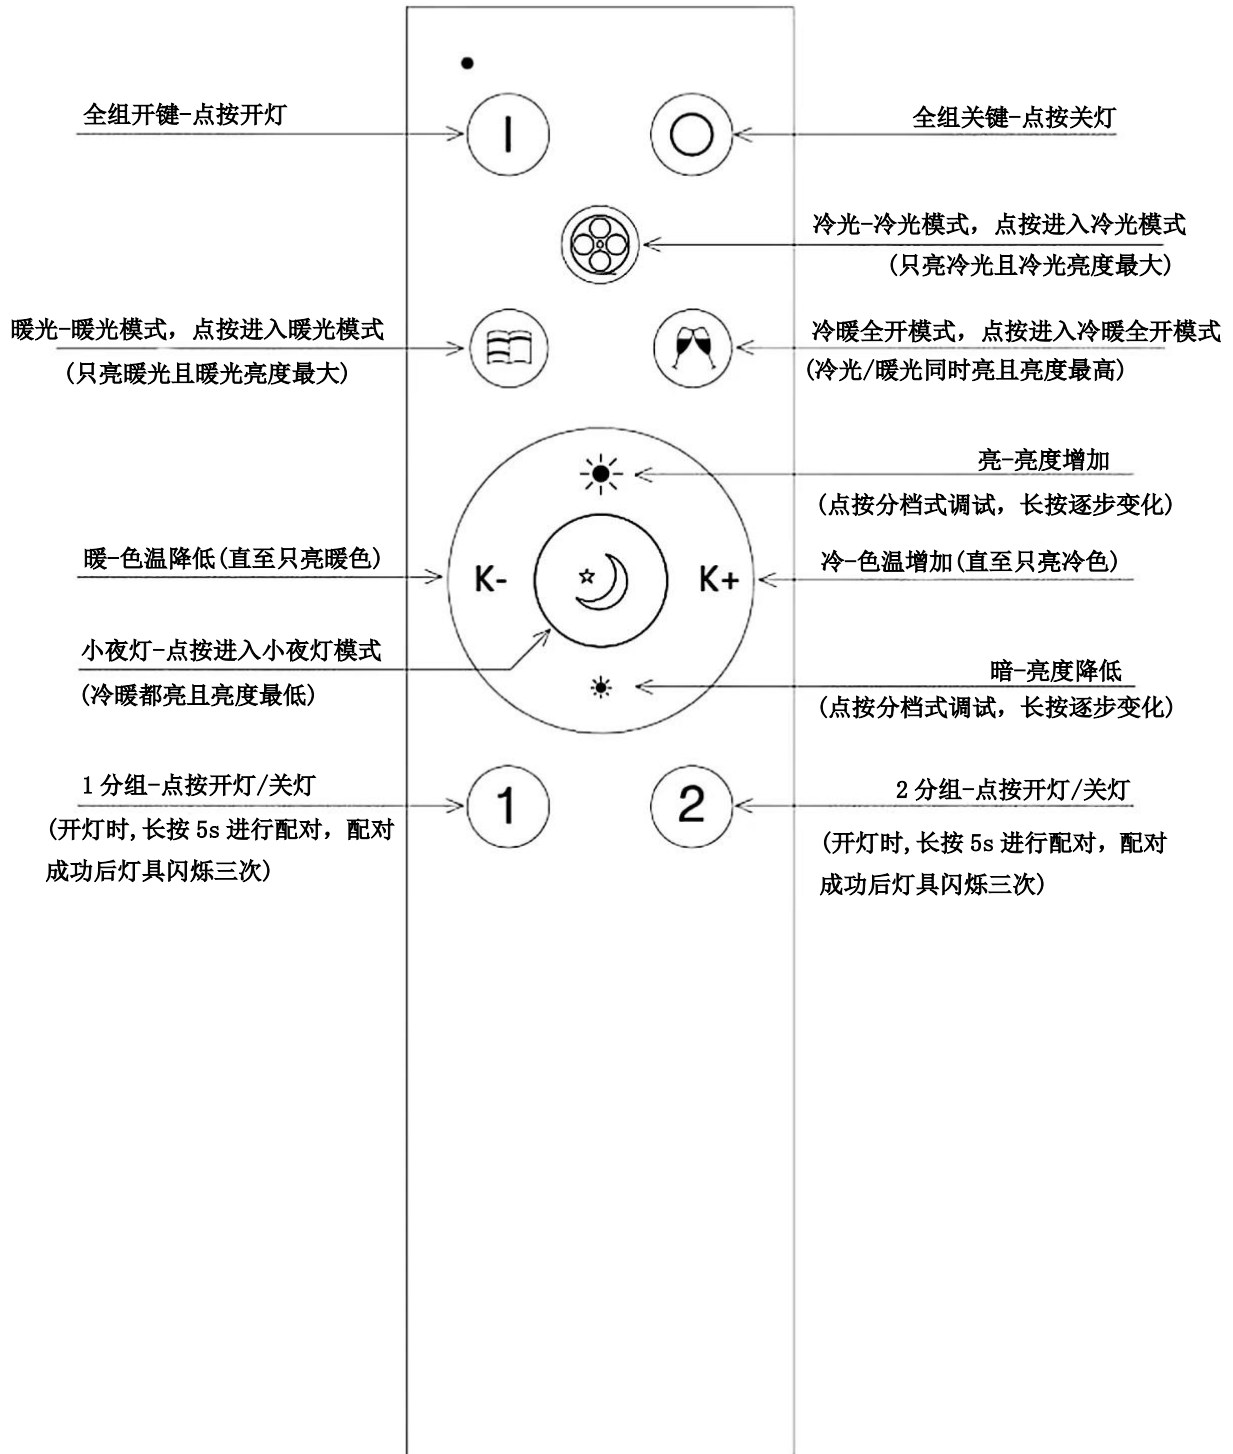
全组开键-点按开灯

I

O

全组关键-点按关灯

冷光-冷光模式，点按进入冷光模式
(只亮冷光且冷光亮度最大)

暖光-暖光模式，点按进入暖光模式
(只亮暖光且暖光亮度最大)

冷暖全开模式，点按进入冷暖全开模式
(冷光/暖光同时亮且亮度最高)

亮-亮度增加
(点按分档式调试，长按逐步变化)

暖-色温降低(直至只亮暖色)

K-

K+

冷-色温增加(直至只亮冷色)

小夜灯-点按进入小夜灯模式
(冷暖都亮且亮度最低)

暗-亮度降低
(点按分档式调试，长按逐步变化)

1 分组-点按开灯/关灯
(开灯时,长按 5s 进行配对，配对成功后灯具闪烁三次)

1

2

2 分组-点按开灯/关灯
(开灯时,长按 5s 进行配对，配对成功后灯具闪烁三次)